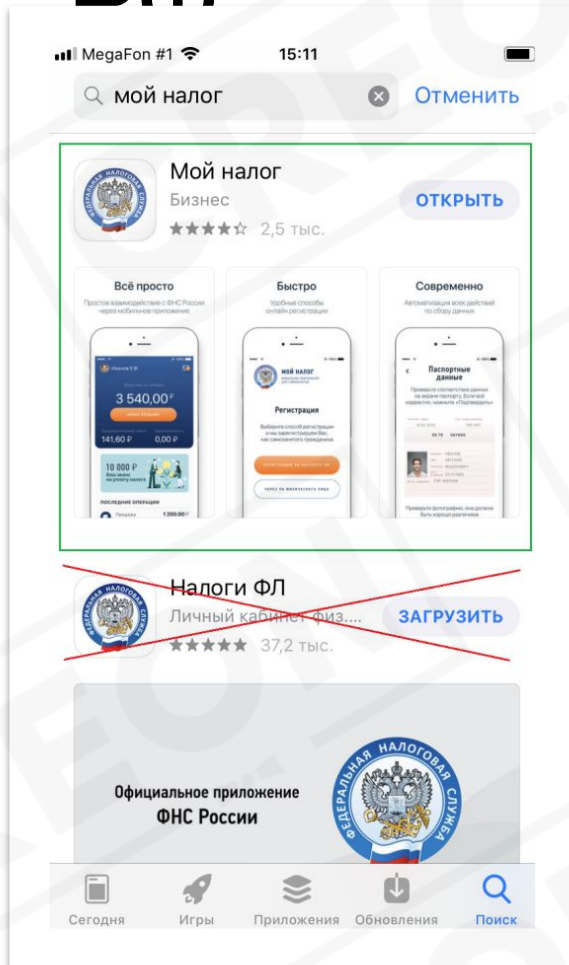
MegaFon #1 15:11

мой налог Отменить

Мой налог
Бизнес
2,5 тыс.
ОТКРЫТЬ

Всё просто
Простое взаимодействие с ФНС России через мобильное приложение

3 540,00 ₽
141,60 ₽
0,00 ₽
10 000 ₽
последние операции
Продажа 1 200,00 ₽

Быстро
Удобные способы онлайн регистрации
мой налог
Регистрация

Современно
Автоматизация всех действий по сбору данных
Паспортные данные

Налоги ФЛ
Личный кабинет физ....
37,2 тыс.
ЗАГРУЗИТЬ

Официальное приложение ФНС России

ФЕДЕРАЛЬНАЯ НАЛОГОВАЯ СЛУЖБА

Сегодня Игры Приложения Обновления Поиск